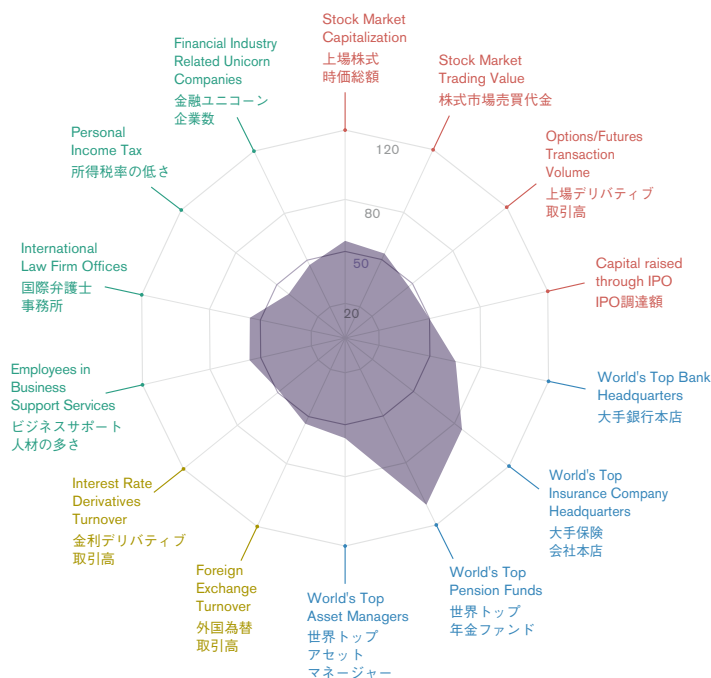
Stock Market Capitalization
上場株式
時価総額

Stock Market Trading Value
株式市場売買代金

Options/Futures Transaction Volume
上場デリバティブ
取引高

Capital raised through IPO
IPO調達額

World's Top Bank Headquarters
大手銀行本店

World's Top Insurance Company Headquarters
大手保険
会社本店

World's Top Pension Funds
世界トップ
年金ファンド

World's Top Asset Managers
世界トップ
アセット
マネージャー

Foreign Exchange Turnover
外国為替
取引高

Interest Rate Derivatives Turnover
金利デリバティブ
取引高

Employees in Business Support Services
ビジネスサポート
人材の多さ

International Law Firm Offices
国際弁護士
事務所

Personal Income Tax
所得税率の低さ

Financial Industry Related Unicorn Companies
金融ユニコーン
企業数

120
80
50
20